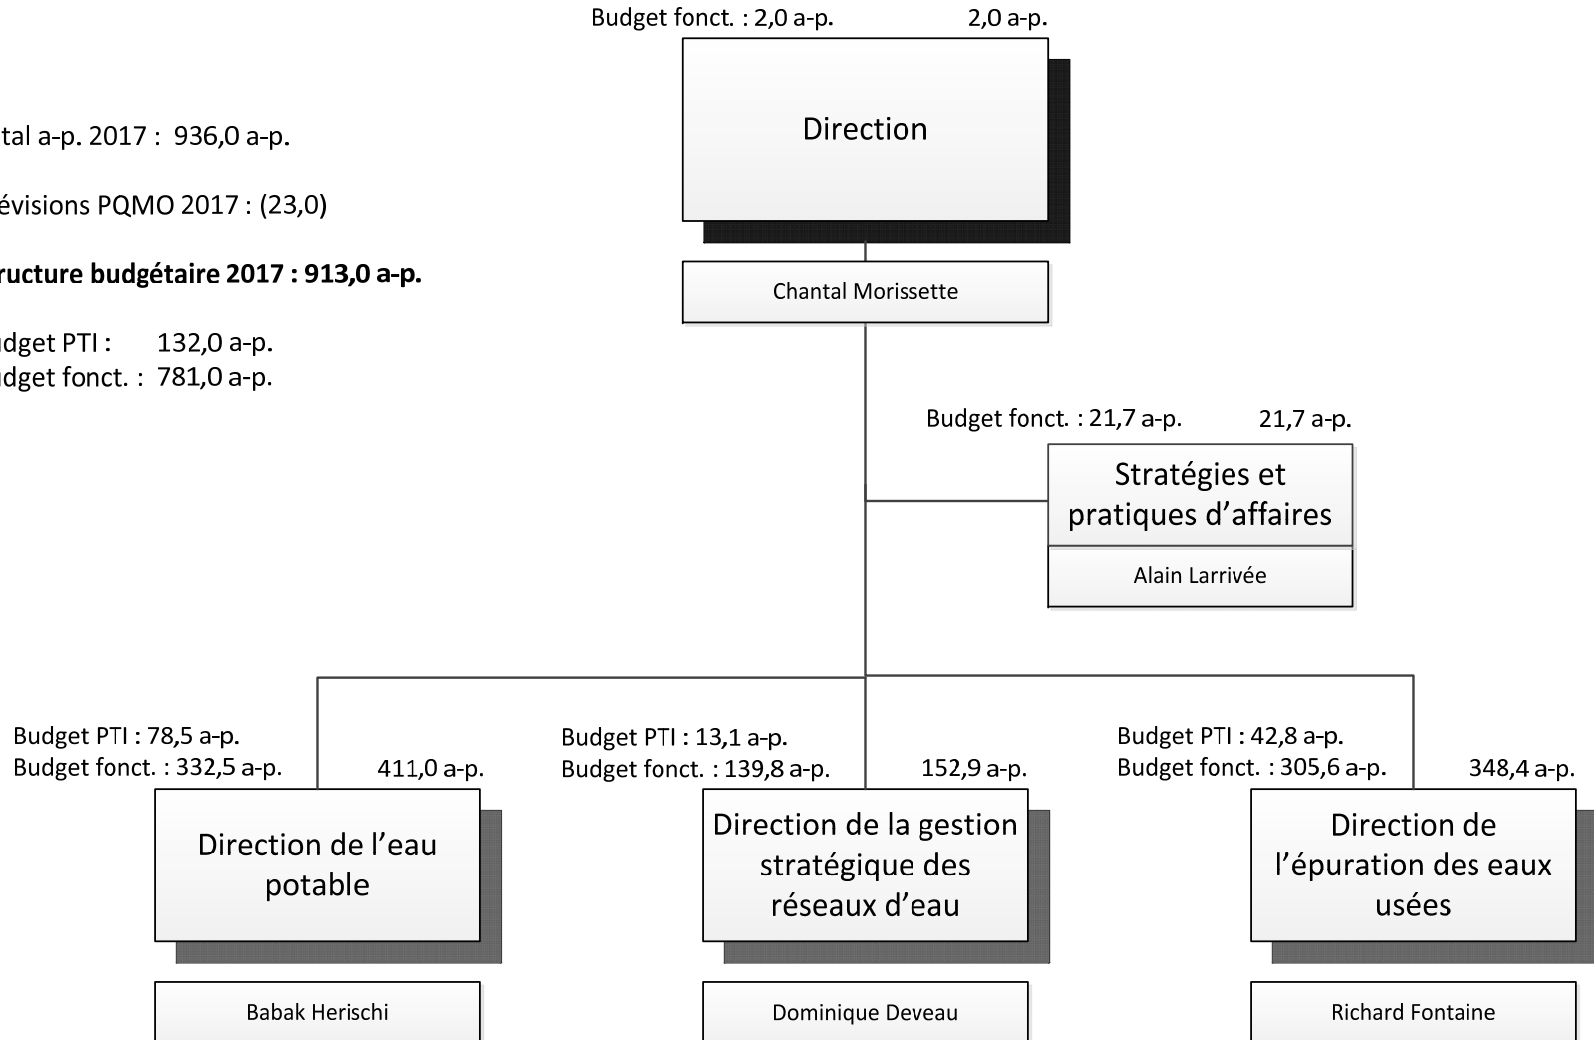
tal a-p. 2017 : 936,0 a-p.

évisions PQMO 2017 : (23,0)

**ructure budgétaire 2017 : 913,0 a-p.**

dget PTI : 132,0 a-p.
dget fonct. : 781,0 a-p.

Budget fonct. : 2,0 a-p. 2,0 a-p.

Direction

Chantal Morissette

Budget fonct. : 21,7 a-p. 21,7 a-p.

Stratégies et pratiques d'affaires

Alain Larrivée

Budget PTI : 78,5 a-p.
Budget fonct. : 332,5 a-p. 411,0 a-p.

Direction de l'eau potable

Babak Herischi

Budget PTI : 13,1 a-p.
Budget fonct. : 139,8 a-p. 152,9 a-p.

Direction de la gestion stratégique des réseaux d'eau

Dominique Deveau

Budget PTI : 42,8 a-p.
Budget fonct. : 305,6 a-p. 348,4 a-p.

Direction de l'épuration des eaux usées

Richard Fontaine